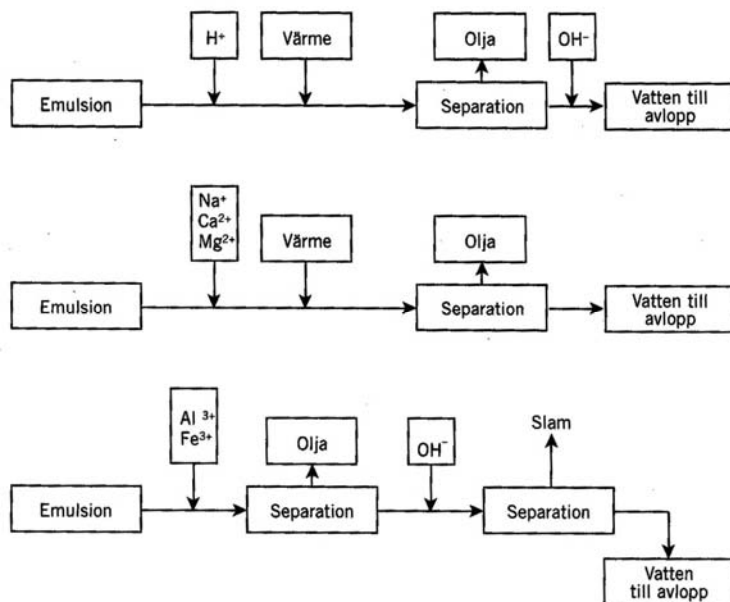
$H^+$

Värme

Olja

$OH^-$

Emulsion

Separation

Vatten till avlopp

$Na^+$
$Ca^{2+}$
$Mg^{2+}$

Värme

Olja

Emulsion

Separation

Vatten till avlopp

$Al^{3+}$
$Fe^{3+}$

Olja

$OH^-$

Slam

Emulsion

Separation

Separation

Vatten till avlopp